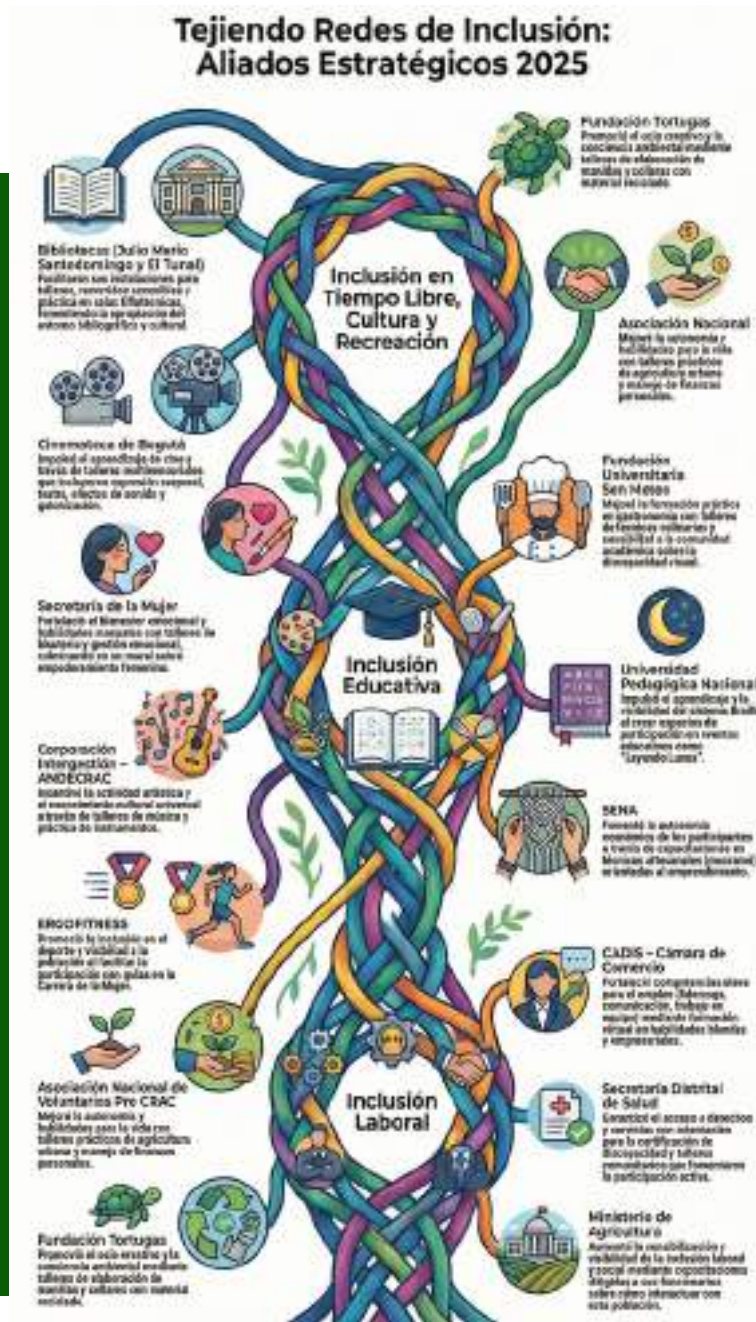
Tejiendo Redes de Inclusión: Aliados Estratégicos 2025

Fundación Tortugas
Promovió el ocio creativo y la conciencia ambiental mediante talleres de elaboración de manillas y collares con material reciclado.

Bibliotecas (Julio Mario Santodomingo y El Tunal)
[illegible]

Inclusión en Tiempo Libre, Cultura y Recreación

Asociación Nacional
Mejoró la autonomía y habilidades para la vida con talleres prácticos de agricultura urbana y manejo de finanzas personales.

Cinemateca de Bogotá
Impulsó el aprendizaje de cine a través de talleres multisensoriales, que incluyeron expresión corporal, teatro, efectos de sonido y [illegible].

Fundación Universitaria San Mateo
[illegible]

Secretaría de la Mujer
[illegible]

Inclusión Educativa

Universidad Pedagógica Nacional
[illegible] "Leyendo Lunas".

Corporación Intergestión – ANDECRAC
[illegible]

SENA
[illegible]

ERGOFITNESS
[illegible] Carrera de la Mujer.

CADIS – Cámara de Comercio
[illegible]

Asociación Nacional de Voluntarios Pro CRAC
Mejoró la autonomía y habilidades para la vida con talleres prácticos de agricultura urbana y manejo de finanzas personales.

Inclusión Laboral

Secretaría Distrital de Salud
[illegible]

Fundación Tortugas
Promovió el ocio creativo y la conciencia ambiental mediante talleres de elaboración de manillas y collares con material reciclado.

Ministerio de Agricultura
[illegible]